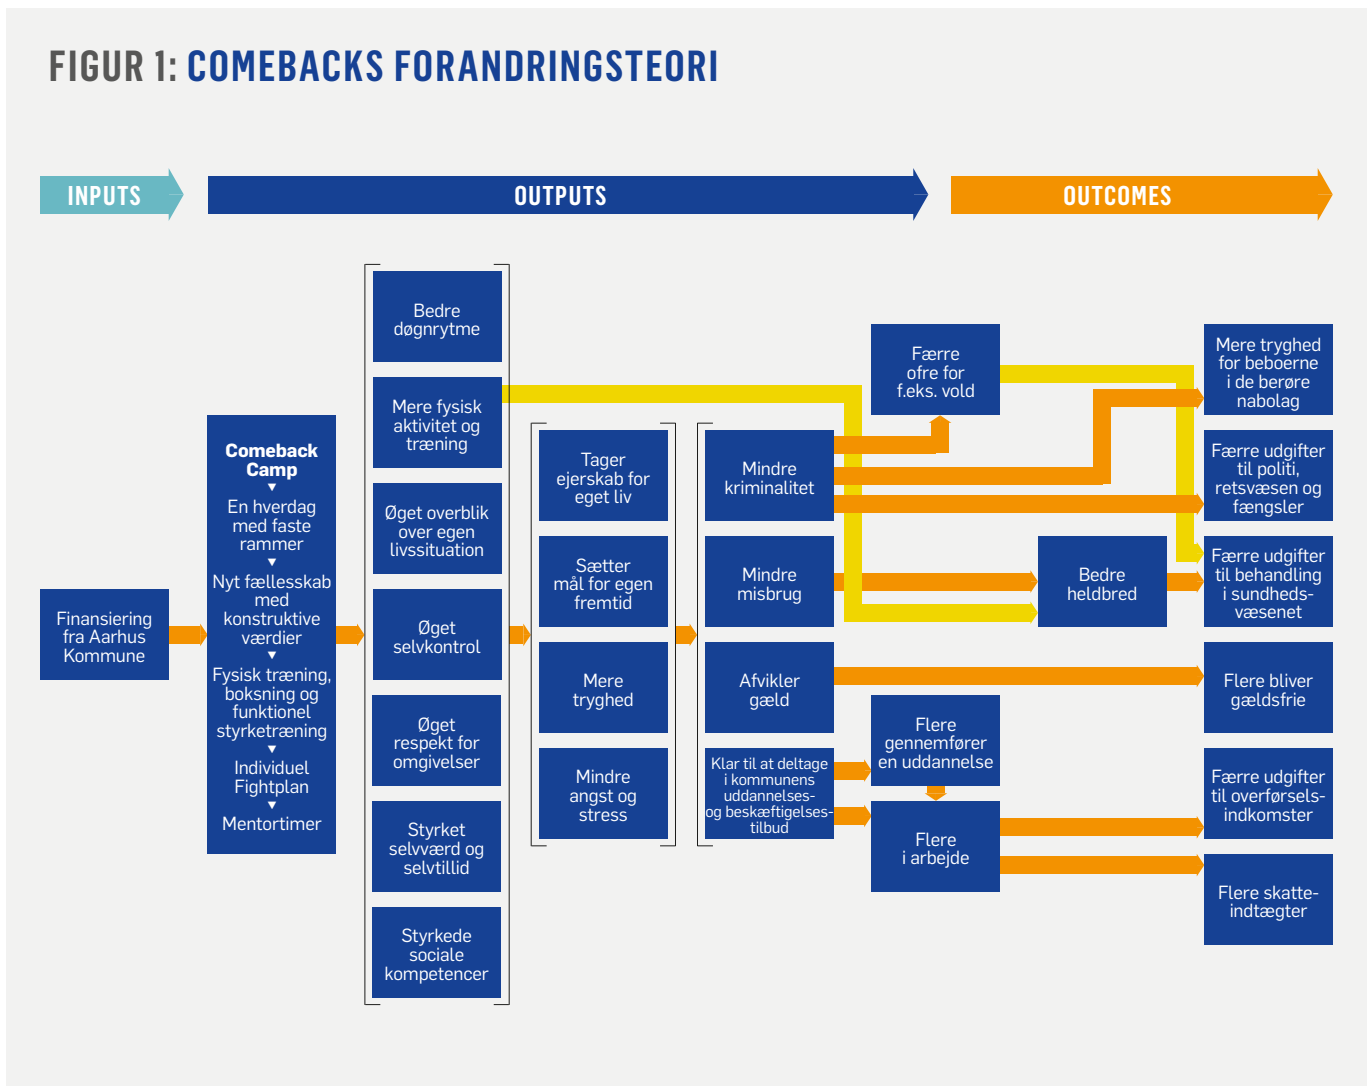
FIGUR 1: COMEBACKS FORANDRINGSTEORI

INPUTS

OUTPUTS

OUTCOMES

Finansiering fra Aarhus Kommune

Comeback Camp
▼
En hverdag med faste rammer
▼
Nyt fællesskab med konstruktive værdier
▼
Fysisk træning, boksning og funktionel styrketræning
▼
Individuel Fightplan
▼
Mentortimer

Bedre døgnrytme

Mere fysisk aktivitet og træning

Øget overblik over egen livssituation

Øget selvkontrol

Øget respekt for omgivelser

Styrket selvværd og selvtillid

Styrkede sociale kompetencer

Tager ejerskab for eget liv

Sætter mål for egen fremtid

Mere tryghed

Mindre angst og stress

Mindre kriminalitet

Mindre misbrug

Afvikler gæld

Klar til at deltage i kommunens uddannelses- og beskæftigelses-tilbud

Færre ofre for f.eks. vold

Bedre heldbred

Flere gennemfører en uddannelse

Flere i arbejde

Mere tryghed for beboerne i de berøre nabolag

Færre udgifter til politi, retsvæsen og fængsler

Færre udgifter til behandling i sundheds-væsenet

Flere bliver gældsfrie

Færre udgifter til overførsels-indkomster

Flere skatte-indtægter